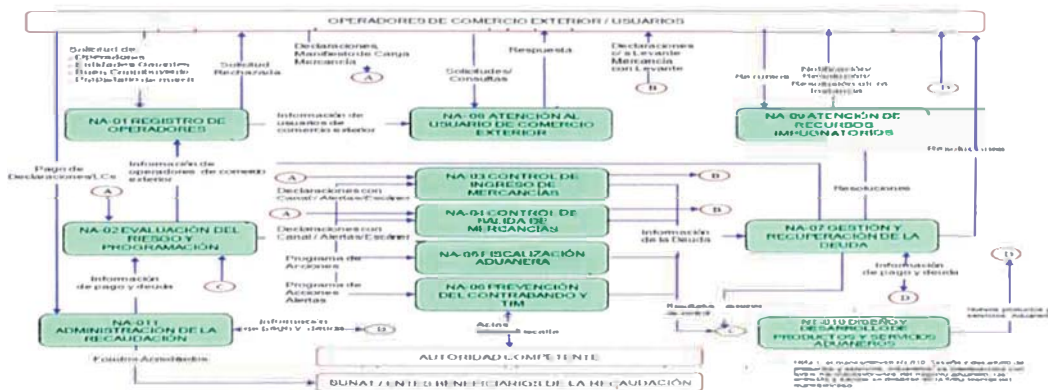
OPERADORES DE COMERCIO EXTERIOR / USUARIOS

Solicitud de Operadores
Entidades Garantes
Buen Contribuyente
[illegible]

Solicitud Rechazada

Declaraciones, Manifiestos de Carga Mercancía

A

Solicitudes/ Consultas

Respuesta

Declaraciones c/ a Levante Mercancía con Levante

B

Recursos

Notificación Resolución Resolución de la Instancia

D

NA-01 REGISTRO DE OPERADORES

Información de usuarios de comercio exterior

NA-08 ATENCIÓN AL USUARIO DE COMERCIO EXTERIOR

NA-09 ATENCIÓN DE RECURSOS IMPUGNATORIOS

Resoluciones

Pago de Declaraciones/LCs

Información de operadores de comercio exterior

A

NA-03 CONTROL DE INGRESO DE MERCANCÍAS

B

Declaraciones con Canal / Alertas/Escáner

A

NA-04 CONTROL DE SALIDA DE MERCANCÍAS

B

Resoluciones

NA-02 EVALUACIÓN DEL RIESGO Y PROGRAMACIÓN

Declaraciones con Canal / Alertas/Escáner

Información de la Deuda

NA-07 GESTIÓN Y RECUPERACIÓN DE LA DEUDA

C

Programa de Acciones

NA-05 FISCALIZACIÓN ADUANERA

Información de pago y deuda

D

Información de pago y deuda

Programa de Acciones Alertas

NA-06 PREVENCIÓN DEL CONTRABANDO Y TIM

D

NA-011 ADMINISTRACIÓN DE LA RECAUDACIÓN

Información de pago y deuda

D

Actas

Resultado de control

C

NA-010 DISEÑO Y DESARROLLO DE PRODUCTOS Y SERVICIOS ADUANEROS

Nuevos productos y servicios aduaneros

Fondos Acreditados

AUTORIDAD COMPETENTE

SUNAT / ENTES BENEFICIARIOS DE LA RECAUDACIÓN

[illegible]